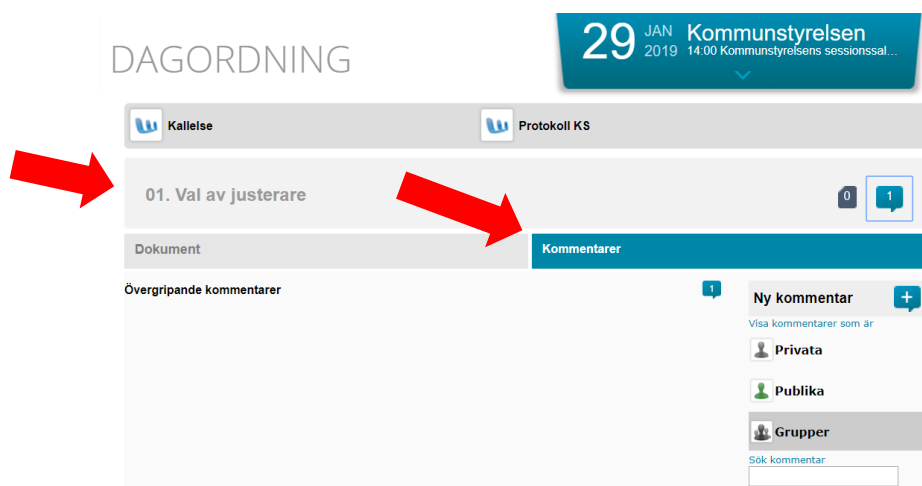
DAGORDNING

29 JAN 2019 Kommunstyrelsen 14:00 Kommunstyrelsens sessionssal...

Kallelse

Protokoll KS

01. Val av justerare

0

1

Dokument

Kommentarer

Övergripande kommentarer

1

Ny kommentar

+

Visa kommentarer som är

Privata

Publika

Grupper

Sök kommentar